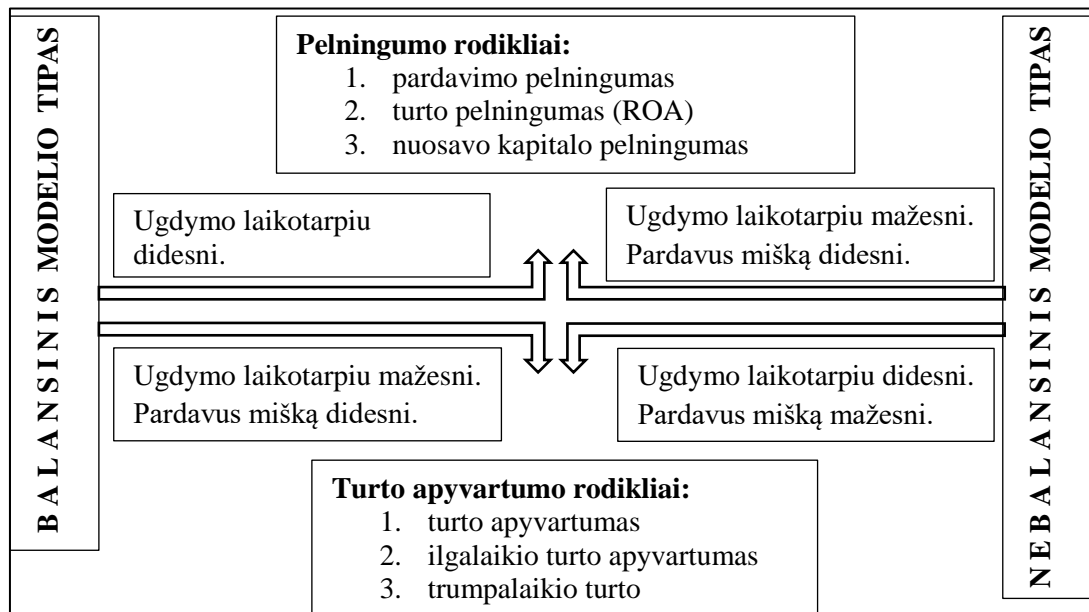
B A L A N S I N I S MODELIO TIPAS

Pelningumo rodikliai:
1. pardavimo pelningumas
2. turto pelningumas (ROA)
3. nuosavo kapitalo pelningumas

Ugdymo laikotarpiu didesni.

Ugdymo laikotarpiu mažesni. Pardavus mišką didesni.

Ugdymo laikotarpiu mažesni. Pardavus mišką didesni.

Ugdymo laikotarpiu didesni. Pardavus mišką mažesni.

Turto apyvartumo rodikliai:
1. turto apyvartumas
2. ilgalaikio turto apyvartumas
3. trumpalaikio turto

N E B A L A N S I N I S MODELIO TIPAS